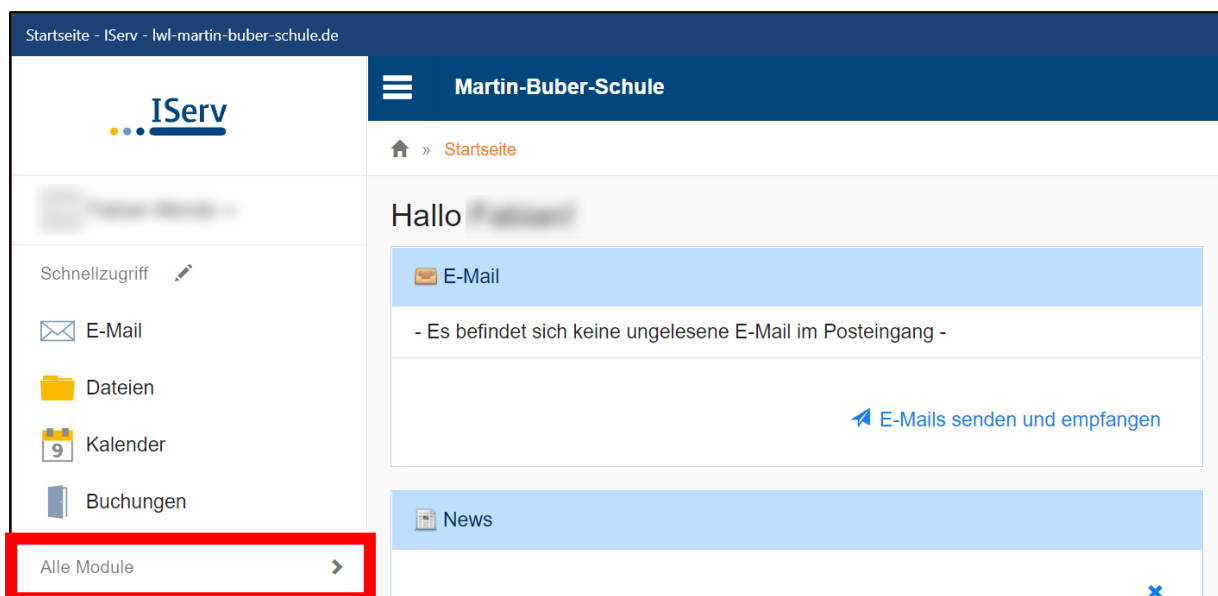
Startseite - IServ - lwl-martin-buber-schule.de

IServ

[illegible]

Schnellzugriff

E-Mail

Dateien

9 Kalender

Buchungen

Alle Module

Martin-Buber-Schule

» Startseite

Hallo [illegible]

E-Mail

- Es befindet sich keine ungelesene E-Mail im Posteingang -

E-Mails senden und empfangen

News